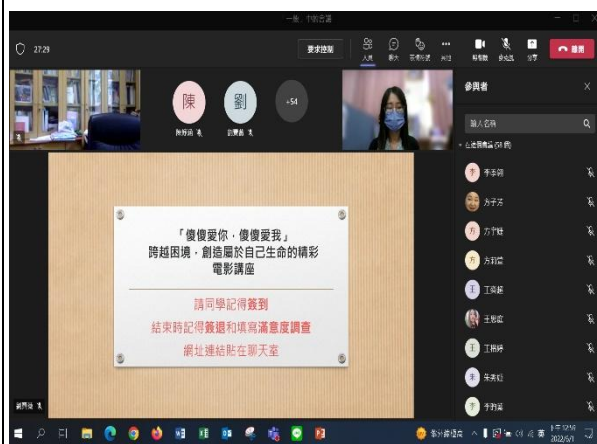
一般 | 小的会議

27:29

要求控制

人員 聊天 舉手 檢視 更多

相機 麥克風 分享 離開

陳 劉 +54

陳姵雨 劉寶義

參與者

輸入名稱

目前會議中 (56 位)

李圣翎
方子芳
方宁妤
方莉庭
王奕緹
王思宸
王雨婷
朱家如
李翊涵

「傻傻愛你，傻傻愛我」
跨越困境，創造屬於自己生命的精彩
電影講座

請同學記得簽到
結束時記得簽退和填寫滿意度調查
網址連結貼在聊天室

劉寶義

2022/5/1